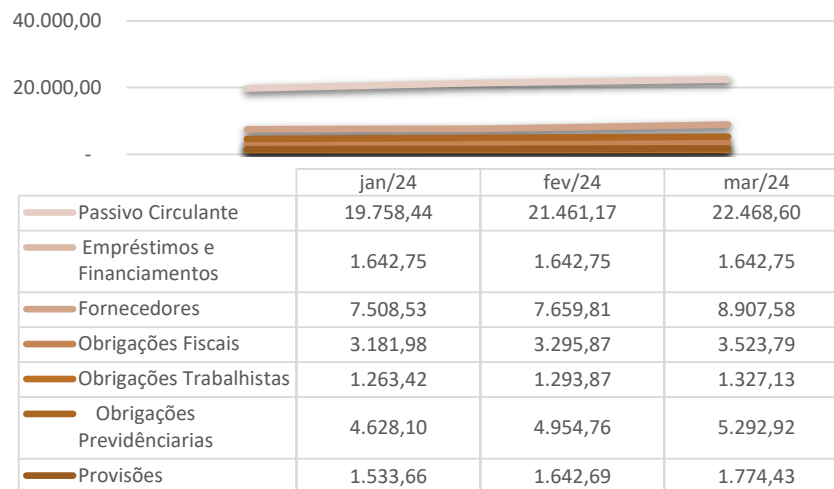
40.000,00

20.000,00

-

| | jan/24 | fev/24 | mar/24 |
|---|---|---|---|
| Passivo Circulante | 19.758,44 | 21.461,17 | 22.468,60 |
| Empréstimos e Financiamentos | 1.642,75 | 1.642,75 | 1.642,75 |
| Fornecedores | 7.508,53 | 7.659,81 | 8.907,58 |
| Obrigações Fiscais | 3.181,98 | 3.295,87 | 3.523,79 |
| Obrigações Trabalhistas | 1.263,42 | 1.293,87 | 1.327,13 |
| Obrigações Previdênciarias | 4.628,10 | 4.954,76 | 5.292,92 |
| Provisões | 1.533,66 | 1.642,69 | 1.774,43 |